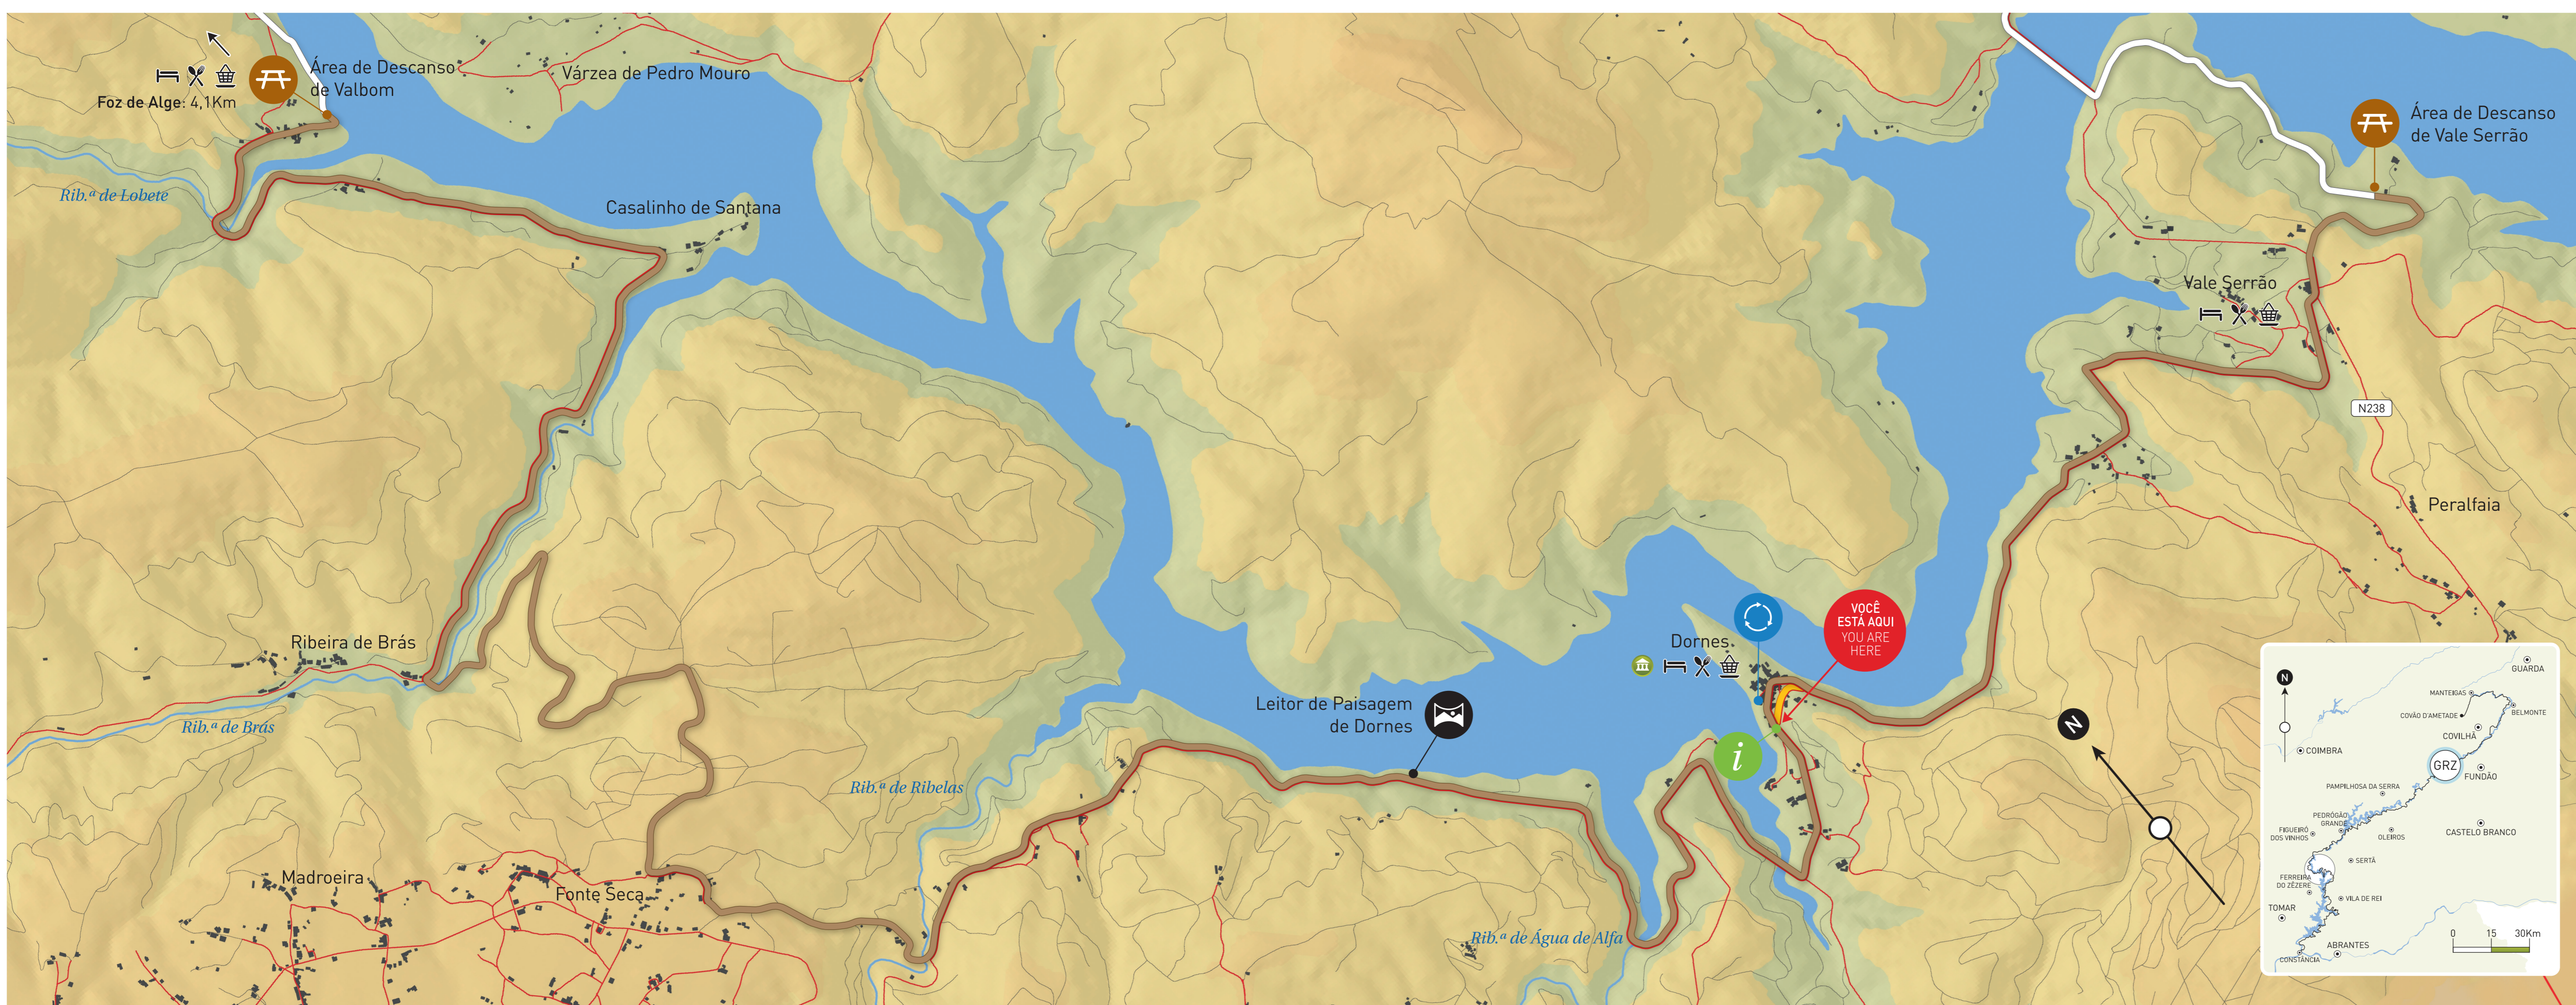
Foz de Alge: 4,1Km

Área de Descanso de Valbom

Várzea de Pedro Mouro

Rib.ª de Lobete

Casalinho de Santana

Área de Descanso de Vale Serrão

Vale Serrão

N238

Peralfaia

VOCÊ ESTÁ AQUI
YOU ARE HERE

Dornes

Leitor de Paisagem de Dornes

Ribeira de Brás

Rib.ª de Brás

Rib.ª de Ribelas

Madroeira

Fonte Seca

Rib.ª de Água de Alfa

N

GUARDA
MANTEIGAS
COVÃO D'AMETADE
BELMONTE
COVILHÃ
COIMBRA
GRZ
FUNDÃO
PAMPILHOSA DA SERRA
PEDRÓGÃO GRANDE
FIGUEIRÓ DOS VINHOS
OLEIROS
CASTELO BRANCO
SERTÃ
FERREIRA DO ZÊZERE
VILA DE REI
TOMAR
ABRANTES
CONSTÂNCIA
0 15 30Km